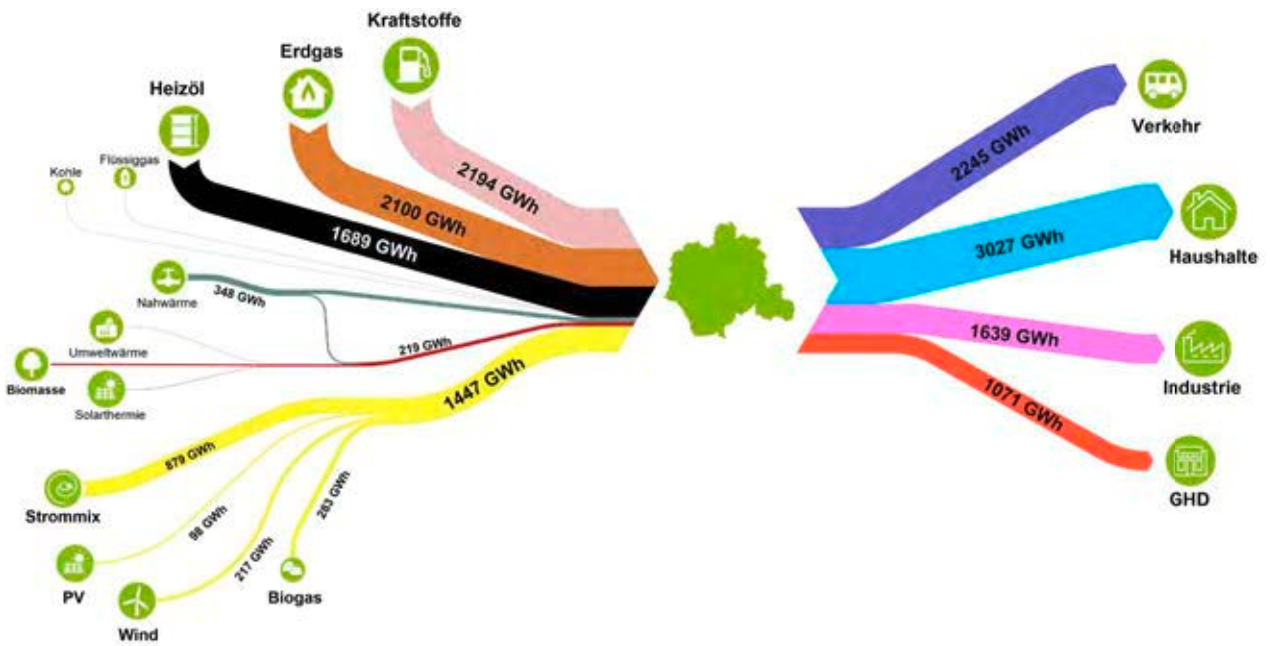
Kraftstoffe

Erdgas

Heizöl

Kohle

Flüssiggas

2194 GWh

2100 GWh

1689 GWh

Nahwärme

348 GWh

Umweltwärme

219 GWh

Biomasse

Solarthermie

1447 GWh

879 GWh

Strommix

98 GWh

283 GWh

217 GWh

PV

Wind

Biogas

2245 GWh

Verkehr

3027 GWh

Haushalte

1639 GWh

Industrie

1071 GWh

GHD